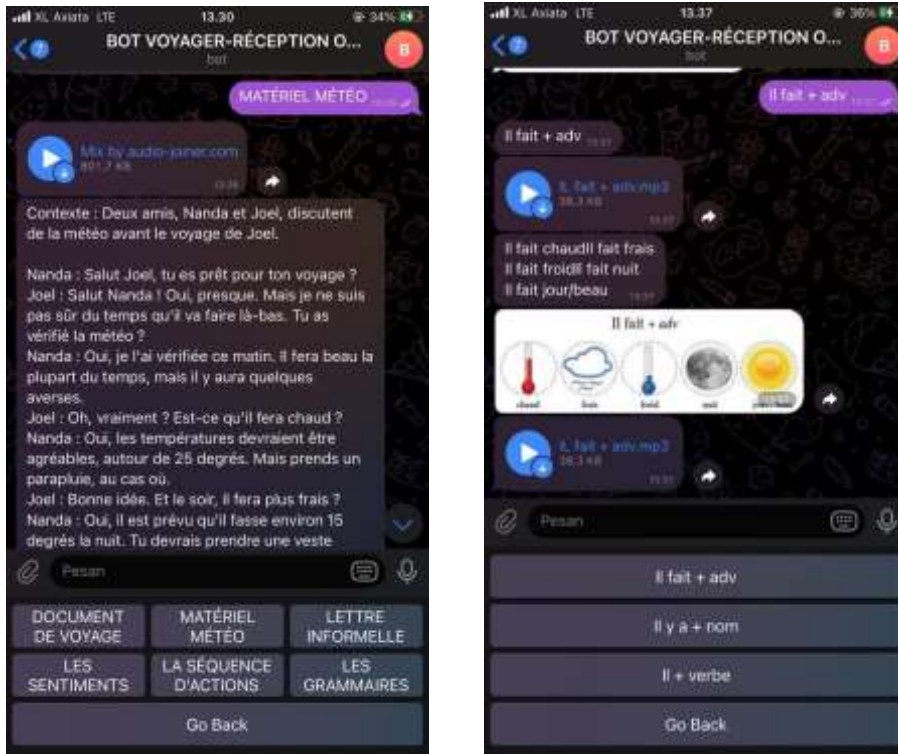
XL Axiata LTE 13.30 34%

BOT VOYAGER-RÉCEPTION O...
bot

MATÉRIEL MÉTÉO

Mix by audio-joiner.com
801.7 KB

Contexte : Deux amis, Nanda et Joel, discutent de la météo avant le voyage de Joel.

Nanda : Salut Joel, tu es prêt pour ton voyage ?
Joel : Salut Nanda ! Oui, presque. Mais je ne suis pas sûr du temps qu'il va faire là-bas. Tu as vérifié la météo ?
Nanda : Oui, je l'ai vérifiée ce matin. Il fera beau la plupart du temps, mais il y aura quelques averses.
Joel : Oh, vraiment ? Est-ce qu'il fera chaud ?
Nanda : Oui, les températures devraient être agréables, autour de 25 degrés. Mais prends un parapluie, au cas où.
Joel : Bonne idée. Et le soir, il fera plus frais ?
Nanda : Oui, il est prévu qu'il fasse environ 15 degrés la nuit. Tu devrais prendre une veste

Pesan

DOCUMENT DE VOYAGE | MATÉRIEL MÉTÉO | LETTRE INFORMELLE
LES SENTIMENTS | LA SÉQUENCE D'ACTIONS | LES GRAMMAIRES
Go Back

XL Axiata LTE 13.37 36%

BOT VOYAGER-RÉCEPTION O...
bot

Il fait + adv

Il fait + adv

Il fait + adv.mp3
38.3 KB

Il fait chaudIl fait frais
Il fait froidIl fait nuit
Il fait jour/beau

Il fait + adv
chaud frais froid nuit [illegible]

Il fait + adv.mp3
38.3 KB

Pesan

Il fait + adv
Il y a + nom
Il + verbe
Go Back